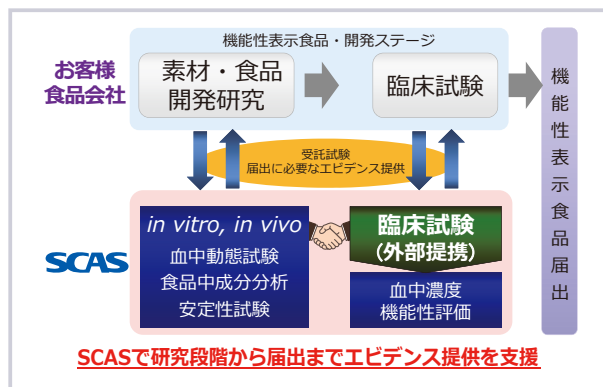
お客様
食品会社

機能性表示食品・開発ステージ

素材・食品
開発研究

臨床試験

機能性表示食品届出

受託試験
届出に必要なエビデンス提供

SCAS

in vitro, in vivo
血中動態試験
食品中成分分析
安定性試験

臨床試験
（外部提携）

血中濃度
機能性評価

SCASで研究段階から届出までエビデンス提供を支援